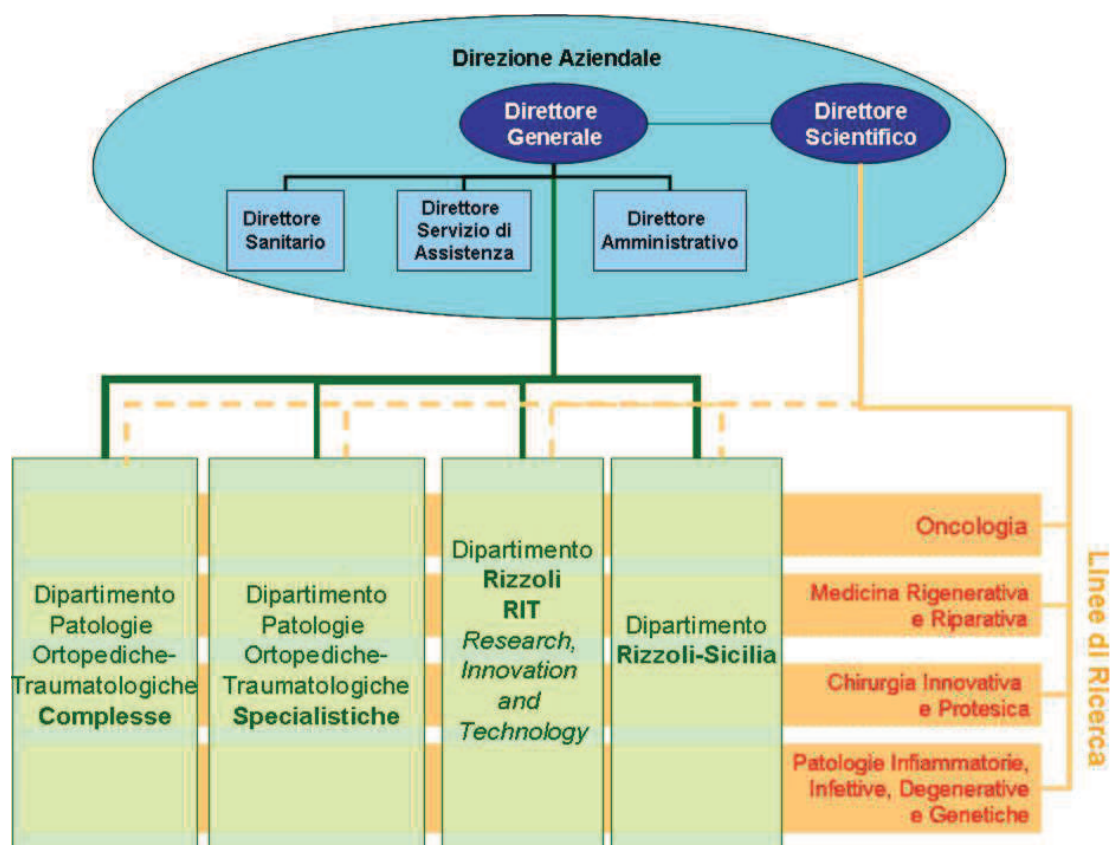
Direzione Aziendale

Direttore Generale

Direttore Scientifico

Direttore Sanitario

Direttore Servizio di Assistenza

Direttore Amministrativo

Dipartimento Patologie Ortopediche-Traumatologiche Complesse

Dipartimento Patologie Ortopediche-Traumatologiche Specialistiche

Dipartimento Rizzoli RIT Research, Innovation and Technology

Dipartimento Rizzoli-Sicilia

Oncologia

Medicina Rigenerativa e Riparativa

Chirurgia Innovativa e Protesica

Patologie Infiammatorie, Infettive, Degenerative e Genetiche

Linee di Ricerca